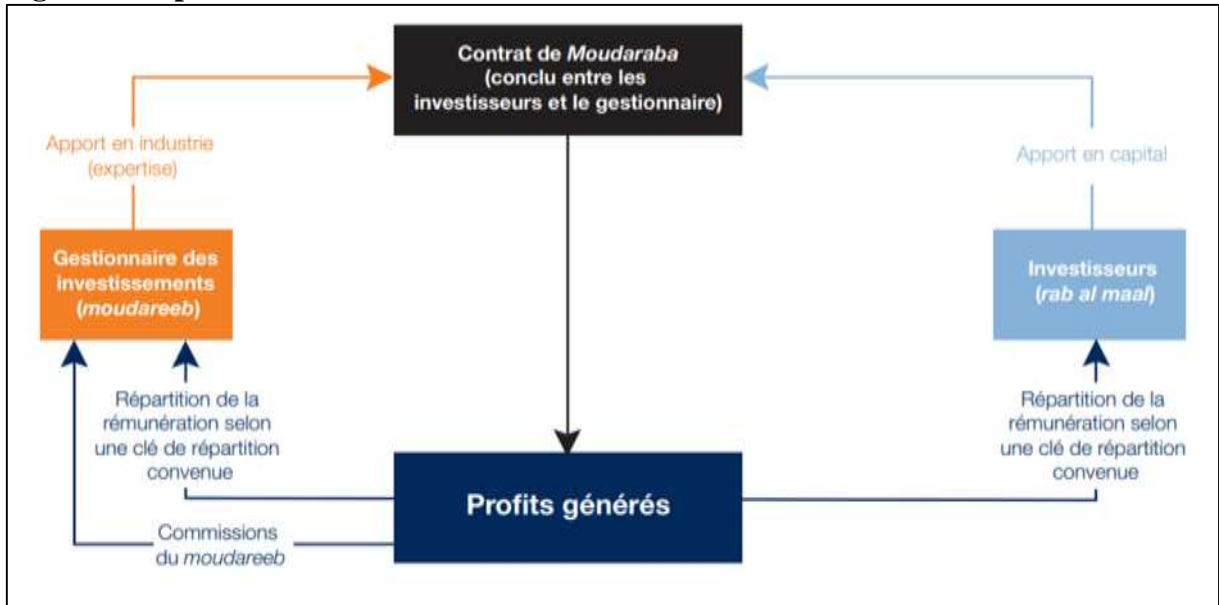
Contrat de Moudaraba (conclu entre les investisseurs et le gestionnaire)

Apport en industrie (expertise)

Apport en capital

Gestionnaire des investissements (moudareeb)

Investisseurs (rab al maal)

Répartition de la rémunération selon une clé de répartition convenue

Répartition de la rémunération selon une clé de répartition convenue

Profits générés

Commissions du moudareeb